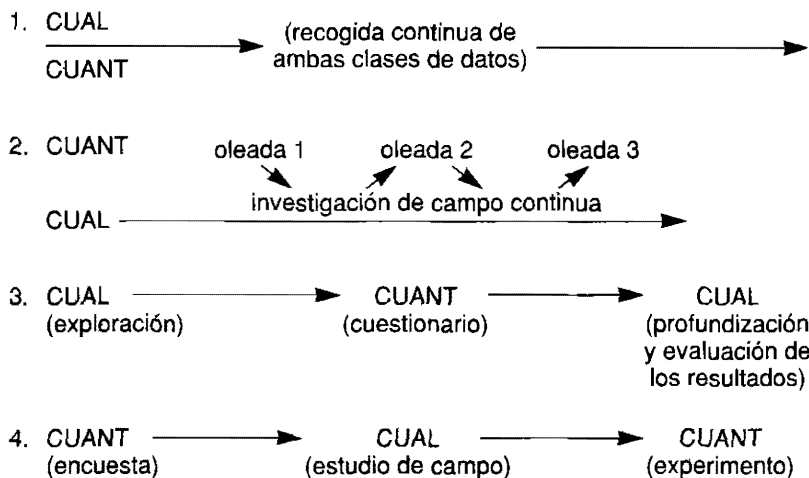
1. CUAL
CUANT
(recogida continua de ambas clases de datos)

2. CUANT
oleada 1
oleada 2
oleada 3
investigación de campo continua
CUAL

3. CUAL (exploración)
CUANT (cuestionario)
CUAL (profundización y evaluación de los resultados)

4. CUANT (encuesta)
CUAL (estudio de campo)
CUANT (experimento)